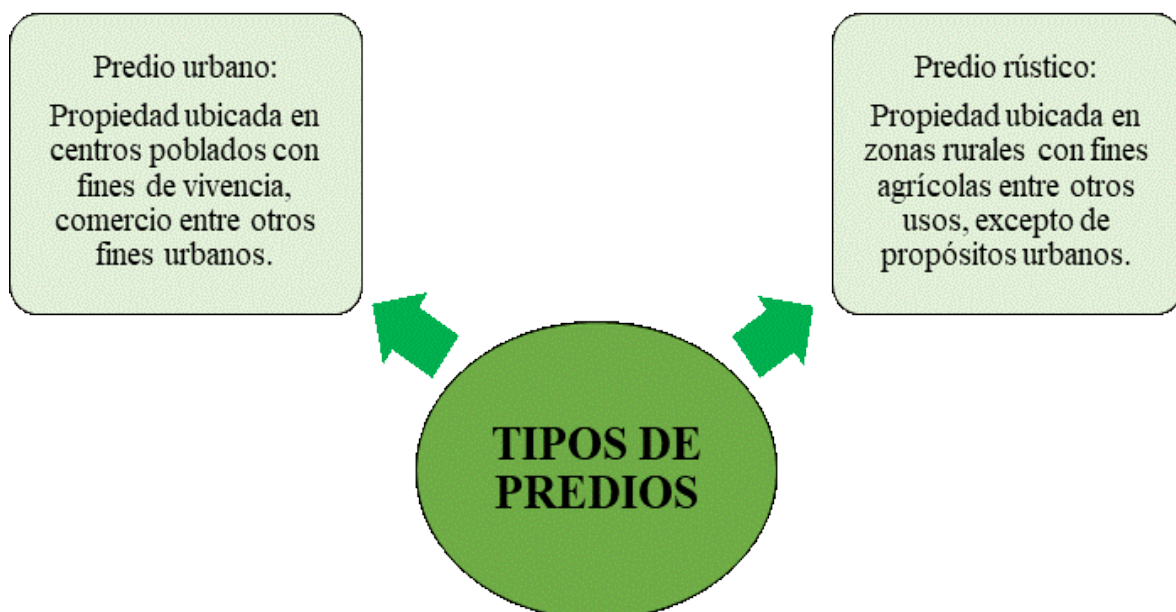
Predio urbano:

Propiedad ubicada en centros poblados con fines de vivencia, comercio entre otros fines urbanos.

Predio rústico:

Propiedad ubicada en zonas rurales con fines agrícolas entre otros usos, excepto de propósitos urbanos.

TIPOS DE PREDIOS